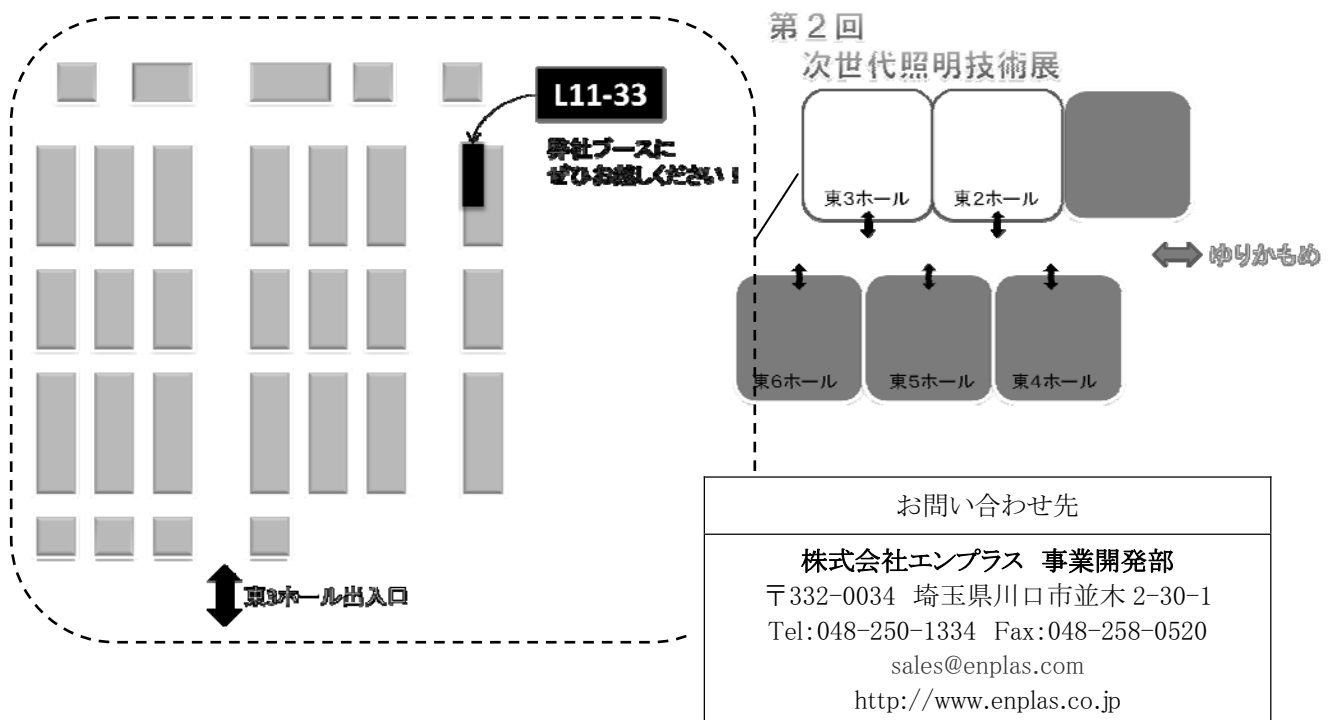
L11-33

弊社ブースに
ぜひお越しください！

東3ホール出入口

第２回
次世代照明技術展

東3ホール
東2ホール

ゆりかもめ

東6ホール
東5ホール
東4ホール

お問い合わせ先

株式会社エンプラス 事業開発部
〒332-0034 埼玉県川口市並木 2-30-1
Tel:048-250-1334 Fax:048-258-0520
sales@enplas.com
http://www.enplas.co.jp